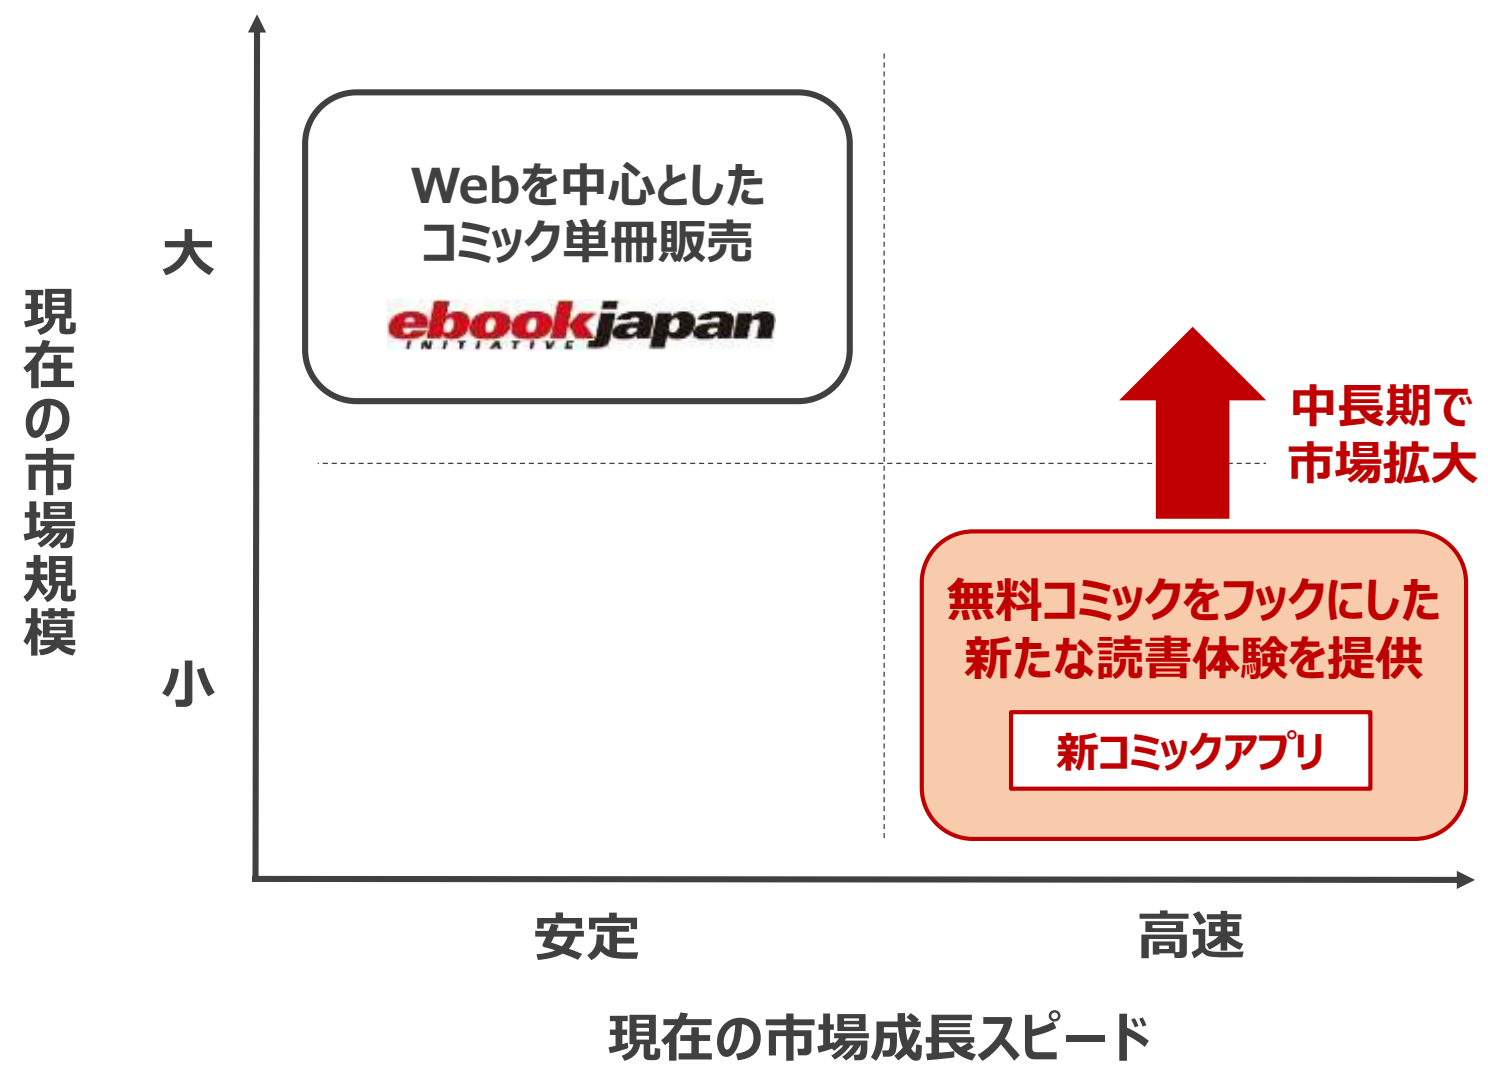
現在の市場規模

大

小

Webを中心とした
コミック単冊販売

ebookjapan
INITIATIVE

中長期で
市場拡大

無料コミックをフックにした
新たな読書体験を提供

新コミックアプリ

安定

高速

現在の市場成長スピード